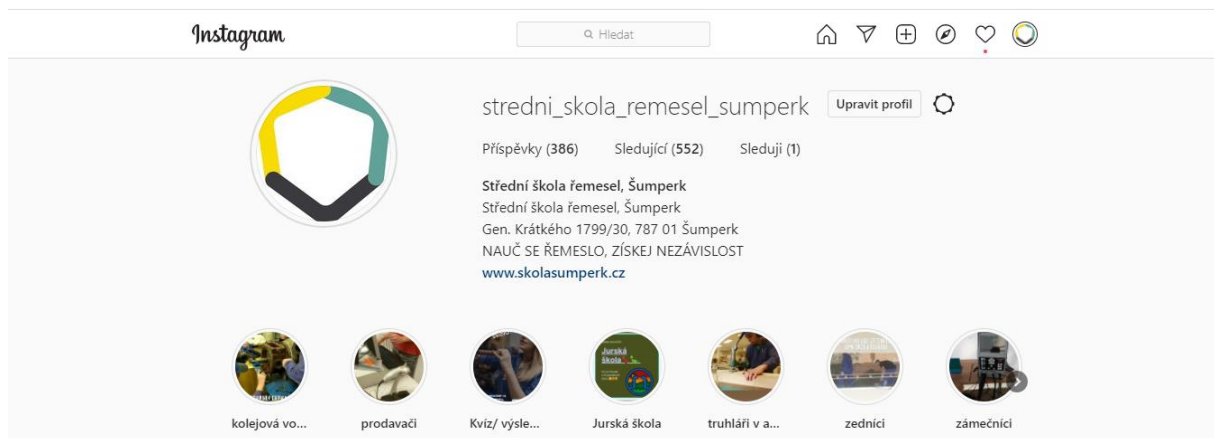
Instagram

Hledat

stredni_skola_remesel_sumperk Upravit profil

Příspěvky (386) Sledující (552) Sleduji (1)

Střední škola řemesel, Šumperk
Střední škola řemesel, Šumperk
Gen. Krátkého 1799/30, 787 01 Šumperk
NAUČ SE ŘEMESLO, ZÍSKEJ NEZÁVISLOST
www.skolasumperk.cz

Jurská škola

kolejová vo... prodavači Kvíz/ výsle... Jurská škola truhláři v a... zedníci zámečníci